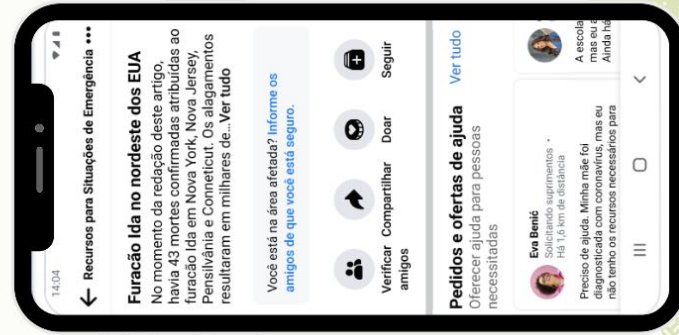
14:04

Recursos para Situações de Emergência •••

Furacão Ida no nordeste dos EUA

No momento da redação deste artigo, havia 43 mortes confirmadas atribuídas ao furacão Ida em Nova York, Nova Jersey, Pensilvânia e Conneticut. Os alagamentos resultaram em milhares de...Ver tudo

Você está na área afetada? Informe os amigos de que você está seguro.

Verificar amigos

Compartilhar

Doar

Seguir

Pedidos e ofertas de ajuda

Ver tudo

Oferecer ajuda para pessoas necessitadas

Eva Benić
Solicitando suprimentos · Há 1,6 km de distância

Preciso de ajuda. Minha mãe foi diagnosticada com coronavírus, mas eu não tenho os recursos necessários para

A escola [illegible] mas eu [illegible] Ainda há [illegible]